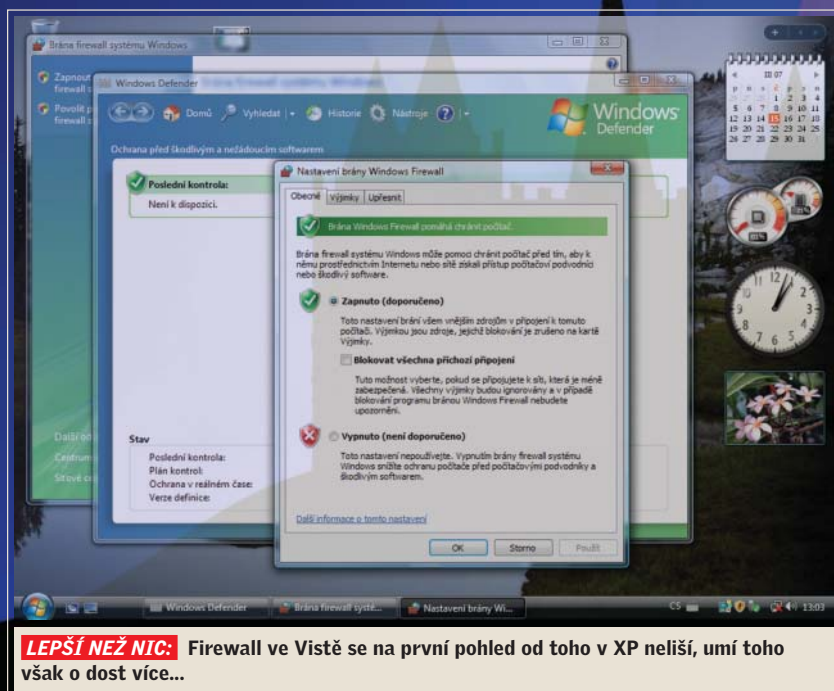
Brána firewall systému Windows

Zapnout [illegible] firewall s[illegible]

Povolit p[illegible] firewall s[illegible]

Windows Defender

Domů Vyhledat Historie Nástroje

Windows Defender

Ochrana před škodlivým a nežádoucím softwarem

Poslední kontrola:
Není k dispozici.

Další od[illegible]
Centrum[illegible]
Síťové c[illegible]

Stav
Poslední kontrola:
Plán kontrol:
Ochrana v reálném čase:
Verze definice:

Nastavení brány Windows Firewall

Obecné Výjimky Upřesnit

Brána Windows Firewall pomáhá chránit počítač.

Brána firewall systému Windows může pomoci chránit počítač před tím, aby k němu prostřednictvím Internetu nebo sítě získali přístup počítačoví podvodníci nebo škodlivý software.

Zapnuto (doporučeno)

Toto nastavení brání všem vnějším zdrojům v připojení k tomuto počítači. Výjimkou jsou zdroje, jejichž blokování je zrušeno na kartě Výjimky.

Blokovat všechna příchozí připojení

Tuto možnost vyberte, pokud se připojujete k síti, která je méně zabezpečená. Všechny výjimky budou ignorovány a v případě blokování programu bránou Windows Firewall nebudete upozorněni.

Vypnuto (není doporučeno)

Toto nastavení nepoužívejte. Vypnutím brány firewall systému Windows snížíte ochranu počítače před počítačovými podvodníky a škodlivým softwarem.

Další informace o tomto nastavení

OK Storno Použít

III 07
1 2 3 4
5 6 7 8 9 10 11
12 13 14 15 16 17 18
19 20 21 22 23 24 25
26 27 28 29 30 31

Windows Defender Brána firewall systé... Nastavení brány Wi... CS 13:03

LEPŠÍ NEŽ NIC: Firewall ve Vistě se na první pohled od toho v XP neliší, umí toho však o dost více...